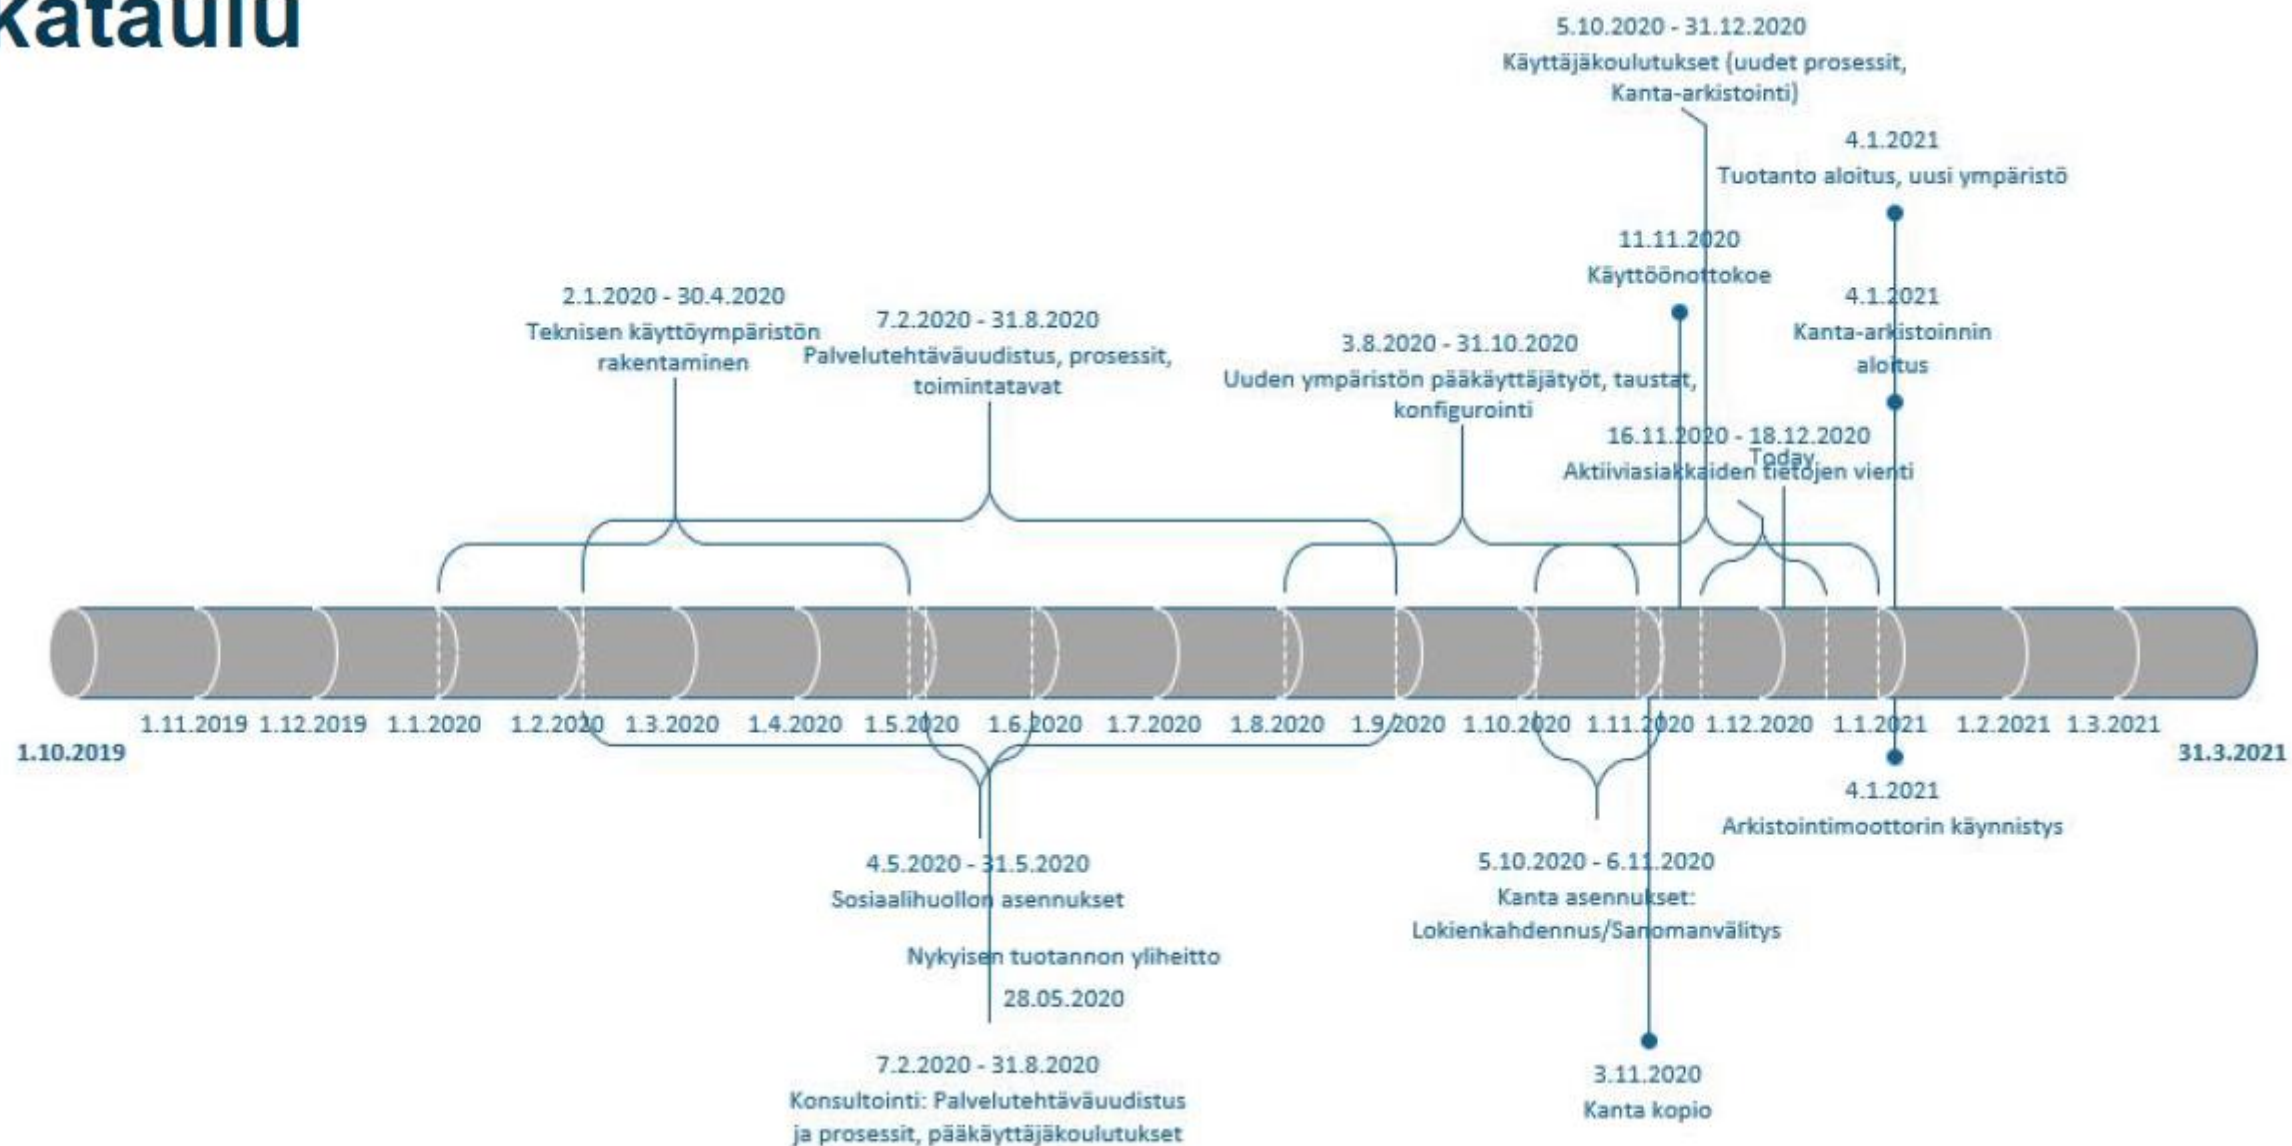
Kataulu

5.10.2020 - 31.12.2020
Käyttäjäkoulutukset (uudet prosessit, Kanta-arkistointi)

4.1.2021
Tuotanto aloitus, uusi ympäristö

11.11.2020
Käyttöönottokoe

2.1.2020 - 30.4.2020
Teknisen käyttöympäristön rakentaminen

7.2.2020 - 31.8.2020
Palvelutehtäväuudistus, prosessit, toimintatavat

3.8.2020 - 31.10.2020
Uuden ympäristön pääkäyttäjätyöt, taustat, konfigurointi

4.1.2021
Kanta-arkistoinnin aloitus

16.11.2020 - 18.12.2020
Aktiiviasiakkaiden tietojen vienti

Today

1.10.2019 1.11.2019 1.12.2019 1.1.2020 1.2.2020 1.3.2020 1.4.2020 1.5.2020 1.6.2020 1.7.2020 1.8.2020 1.9.2020 1.10.2020 1.11.2020 1.12.2020 1.1.2021 1.2.2021 1.3.2021 31.3.2021

4.1.2021
Arkistointimoottorin käynnistys

4.5.2020 - 31.5.2020
Sosiaalihuollon asennukset

5.10.2020 - 6.11.2020
Kanta asennukset: Lokienkahdennus/Sanomanvälitys

Nykyisen tuotannon yliheitto
28.05.2020

7.2.2020 - 31.8.2020
Konsultointi: Palvelutehtäväuudistus ja prosessit, pääkäyttäjäkoulutukset

3.11.2020
Kanta kopio